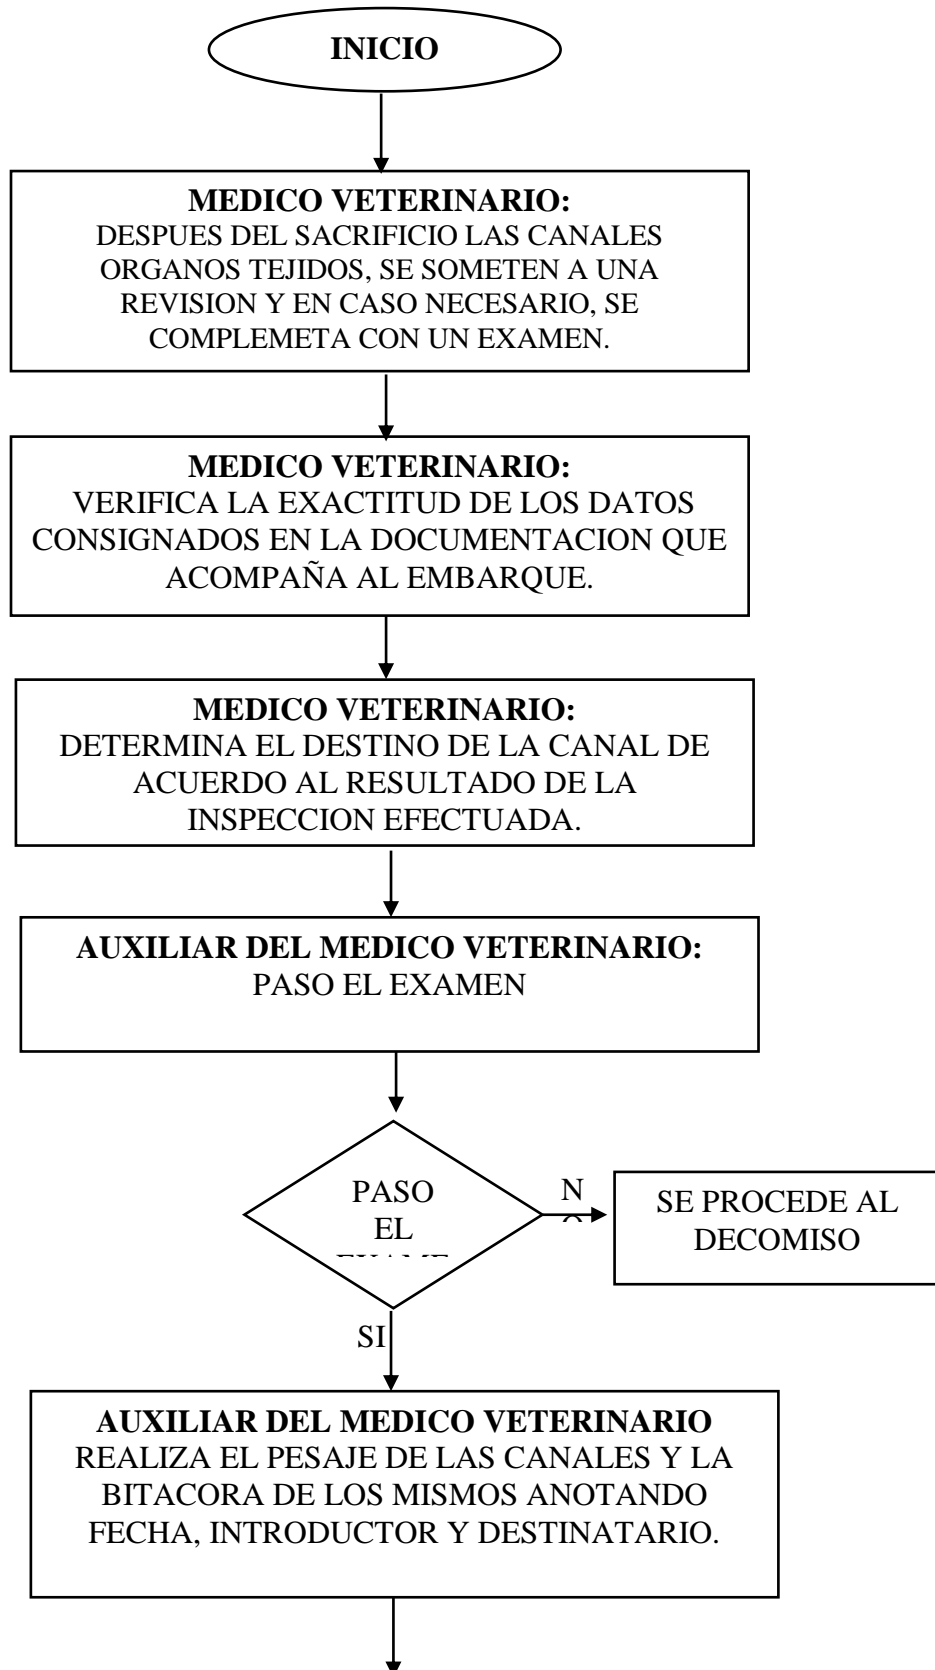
INICIO

MEDICO VETERINARIO:
DESPUES DEL SACRIFICIO LAS CANALES ORGANOS TEJIDOS, SE SOMETEN A UNA REVISION Y EN CASO NECESARIO, SE COMPLEMETA CON UN EXAMEN.

MEDICO VETERINARIO:
VERIFICA LA EXACTITUD DE LOS DATOS CONSIGNADOS EN LA DOCUMENTACION QUE ACOMPAÑA AL EMBARQUE.

MEDICO VETERINARIO:
DETERMINA EL DESTINO DE LA CANAL DE ACUERDO AL RESULTADO DE LA INSPECCION EFECTUADA.

AUXILIAR DEL MEDICO VETERINARIO:
PASO EL EXAMEN

PASO EL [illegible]

N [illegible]

SE PROCEDE AL DECOMISO

SI

AUXILIAR DEL MEDICO VETERINARIO
REALIZA EL PESAJE DE LAS CANALES Y LA BITACORA DE LOS MISMOS ANOTANDO FECHA, INTRODUCTOR Y DESTINATARIO.